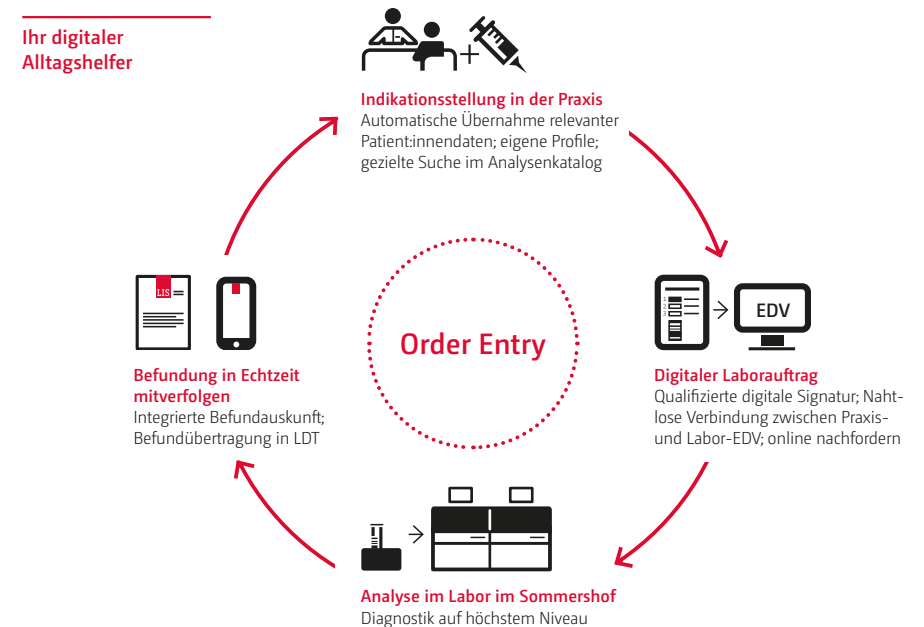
Ihr digitaler Alltagshelfer

Indikationsstellung in der Praxis
Automatische Übernahme relevanter Patient:innendaten; eigene Profile; gezielte Suche im Analysenkatalog

EDV

Digitaler Laborauftrag
Qualifizierte digitale Signatur; Nahtlose Verbindung zwischen Praxis- und Labor-EDV; online nachfordern

Order Entry

LIS

Befundung in Echtzeit mitverfolgen
Integrierte Befundauskunft; Befundübertragung in LDT

Analyse im Labor im Sommershof
Diagnostik auf höchstem Niveau